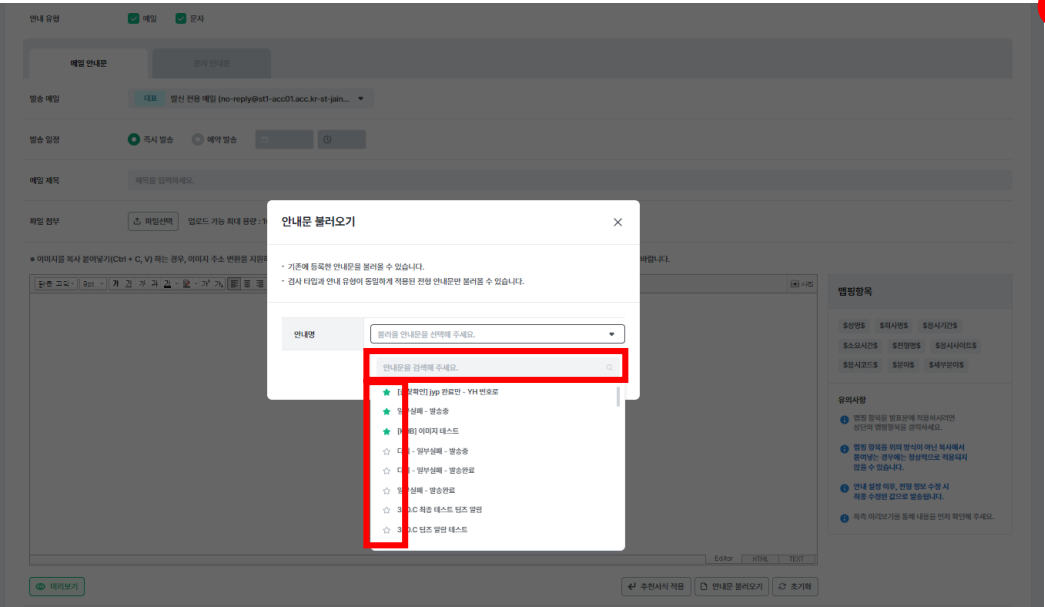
안내 유형 메일 문자

메일 안내문 문자 안내문

발송 메일 대표 발신 전용 메일 (no-reply@st1-acc01.acc.kr-st-jain...

발송 일정 즉시 발송 예약 발송

메일 제목 메일 제목을 입력하세요.

파일 첨부 파일선택 업로드 가능 최대 용량 : 1

● 이미지를 복사 붙여넣기(Ctrl + C, V) 하는 경우, 이미지 주소 변환을 지원하 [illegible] 바랍니다.

안내문 불러오기

• 기존에 등록한 안내문을 불러올 수 있습니다.
• 검사 타입과 안내 유형이 동일하게 적용된 전형 안내문만 불러올 수 있습니다.

안내명 불러올 안내문을 선택해 주세요.

안내문을 검색해 주세요.

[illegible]확인] jyp 완료안 - YH 변호모
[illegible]실패 - 발송중
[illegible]B] 이미지 테스트
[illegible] - 일부실패 - 발송중
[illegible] - 일부실패 - 발송완료
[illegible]실패 - 발송완료
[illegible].C 최종 테스트 팁즈 발판
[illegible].C 팁즈 발판 테스트

맵핑항목

$성명$ $회사명$ $검사기간$
$소요시간$ $전형명$ $검사사이트$
$검사코드$ $분야$ $세부분야$

유의사항

Editor HTML TEXT

미리보기

추천서식 적용 안내문 불러오기 초기화